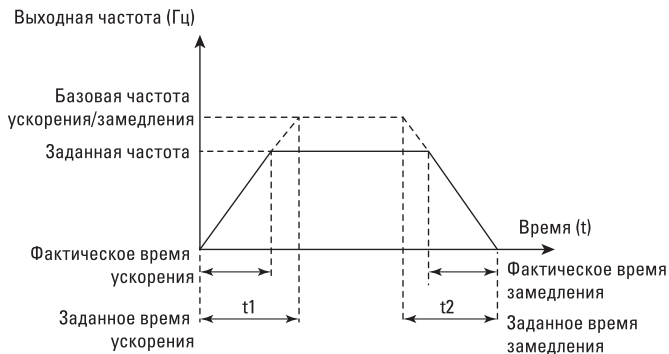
Выходная частота (Гц)

Базовая частота ускорения/замедления

Заданная частота

Время (t)

Фактическое время ускорения

Фактическое время замедления

t1

t2

Заданное время ускорения

Заданное время замедления